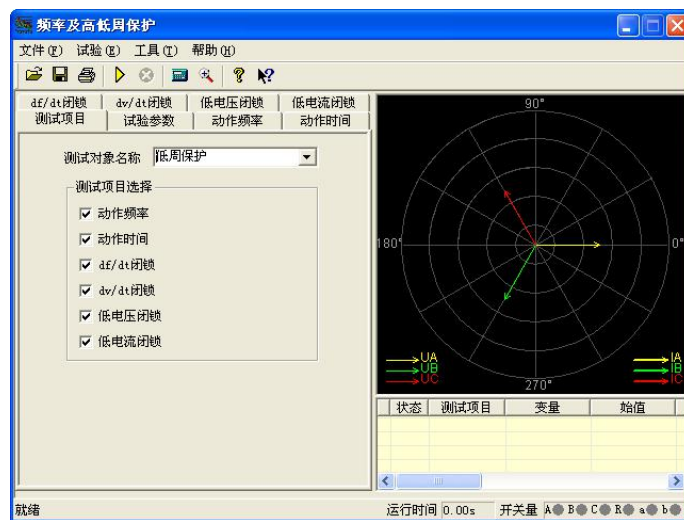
频率及高低周保护

文件(F) 试验(E) 工具(T) 帮助(H)

df/dt闭锁 | dv/dt闭锁 | 低电压闭锁 | 低电流闭锁
测试项目 | 试验参数 | 动作频率 | 动作时间

测试对象名称 低周保护

测试项目选择
☑ 动作频率
☑ 动作时间
☑ df/dt闭锁
☑ dv/dt闭锁
☑ 低电压闭锁
☑ 低电流闭锁

90°
180°
0°
270°
UA
UB
UC
IA
IB
IC

| 状态 | 测试项目 | 变量 | 始值 |
|---|---|---|---|

就绪 运行时间 0.00s 开关量 A B C R a b